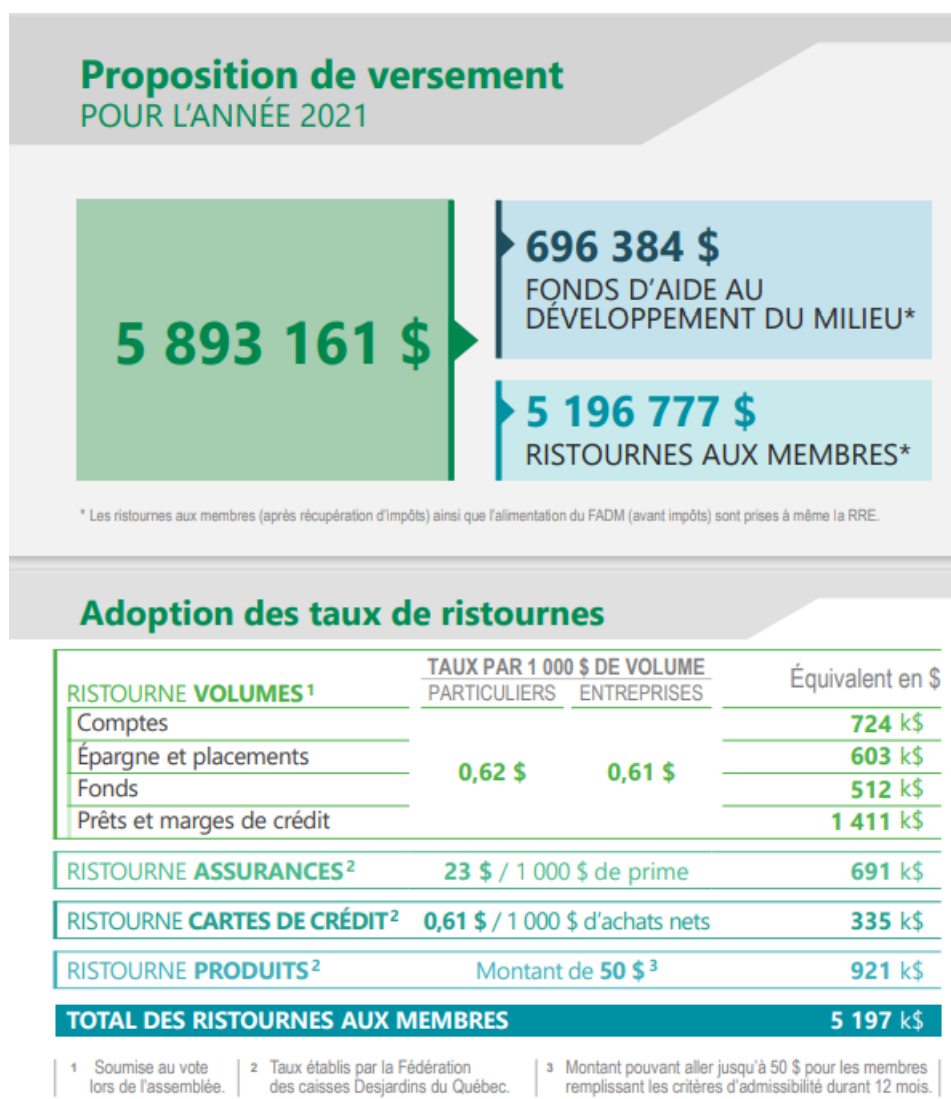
Proposition de versement
POUR L'ANNÉE 2021

5 893 161 $

696 384 $
FONDS D'AIDE AU DÉVELOPPEMENT DU MILIEU*

5 196 777 $
RISTOURNES AUX MEMBRES*

* Les ristournes aux membres (après récupération d'impôts) ainsi que l'alimentation du FADM (avant impôts) sont prises à même la RRE.

Adoption des taux de ristournes

| RISTOURNE VOLUMES$^1$ | TAUX PAR 1 000 $ DE VOLUME PARTICULIERS | ENTREPRISES | Équivalent en $ |
|---|---|---|---|
| Comptes | 0,62 $ | 0,61 $ | 724 k$ |
| Épargne et placements | | | 603 k$ |
| Fonds | | | 512 k$ |
| Prêts et marges de crédit | | | 1 411 k$ |
| RISTOURNE ASSURANCES$^2$ | 23 $ / 1 000 $ de prime | | 691 k$ |
| RISTOURNE CARTES DE CRÉDIT$^2$ | 0,61 $ / 1 000 $ d'achats nets | | 335 k$ |
| RISTOURNE PRODUITS$^2$ | Montant de 50 $$^3$ | | 921 k$ |
| TOTAL DES RISTOURNES AUX MEMBRES | | | 5 197 k$ |

1 Soumise au vote lors de l'assemblée.

2 Taux établis par la Fédération des caisses Desjardins du Québec.

3 Montant pouvant aller jusqu'à 50 $ pour les membres remplissant les critères d'admissibilité durant 12 mois.